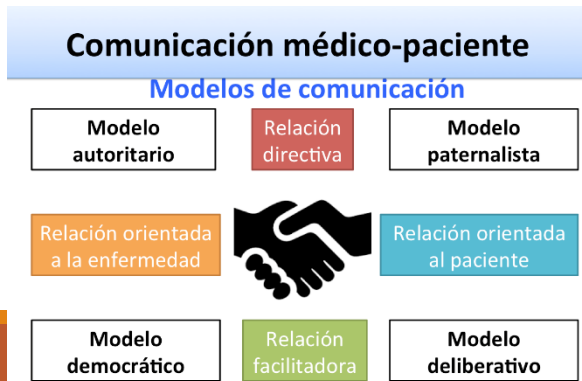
Comunicación médico-paciente

Modelos de comunicación

Modelo autoritario

Relación directiva

Modelo paternalista

Relación orientada a la enfermedad

Relación orientada al paciente

Modelo democrático

Relación facilitadora

Modelo deliberativo